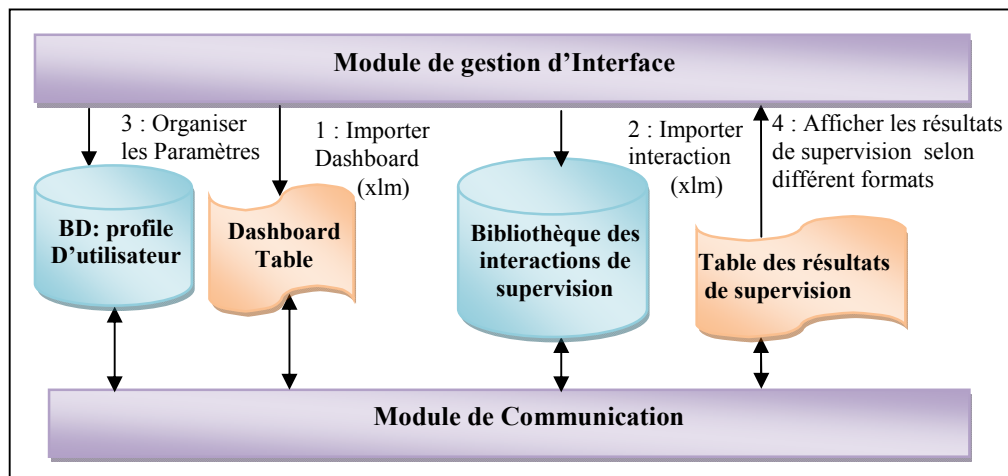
Module de gestion d'Interface

3 : Organiser les Paramètres

1 : Importer Dashboard (xlm)

2 : Importer interaction (xlm)

4 : Afficher les résultats de supervision selon différent formats

BD: profile D'utilisateur

Dashboard Table

Bibliothèque des interactions de supervision

Table des résultats de supervision

Module de Communication